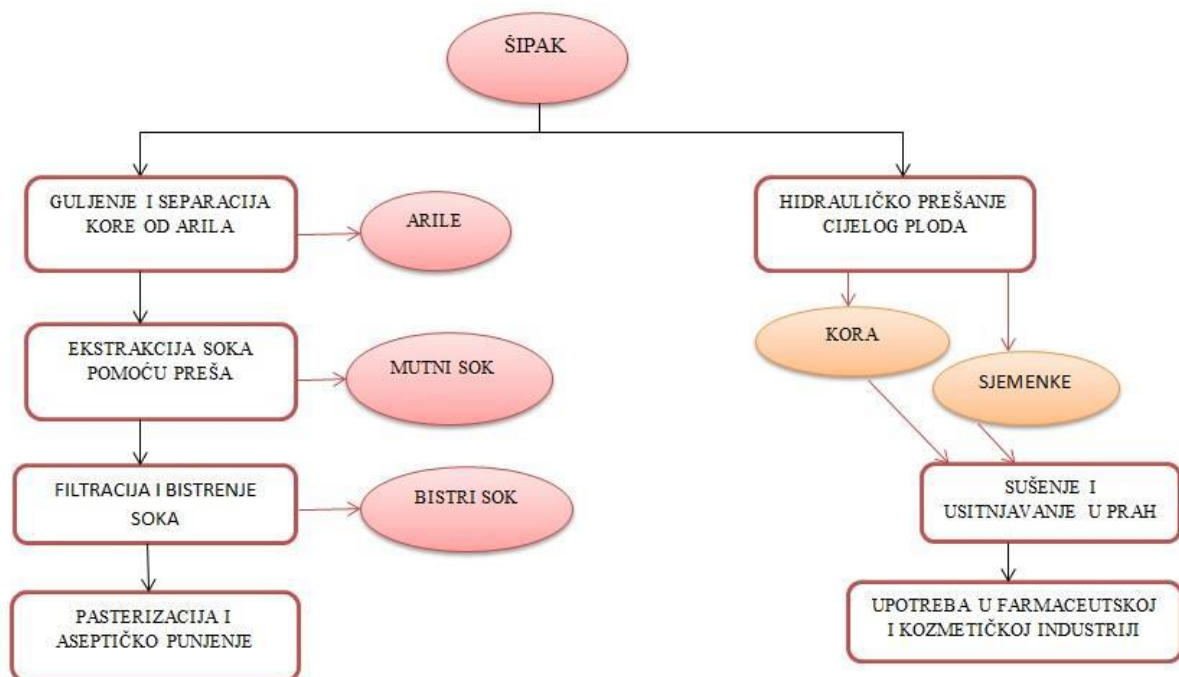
ŠIPAK

GULJENJE I SEPARACIJA KORE OD ARILA

ARILE

EKSTRAKCIJA SOKA POMOĆU PREŠA

MUTNI SOK

FILTRACIJA I BISTRENJE SOKA

BISTRI SOK

PASTERIZACIJA I ASEPTIČKO PUNJENJE

HIDRAULIČKO PREŠANJE CIJELOG PLODA

KORA

SJEMENKE

SUŠENJE I USITNJAVANJE U PRAH

UPOTREBA U FARMACEUTSKOJ I KOZMETIČKOJ INDUSTRIJI